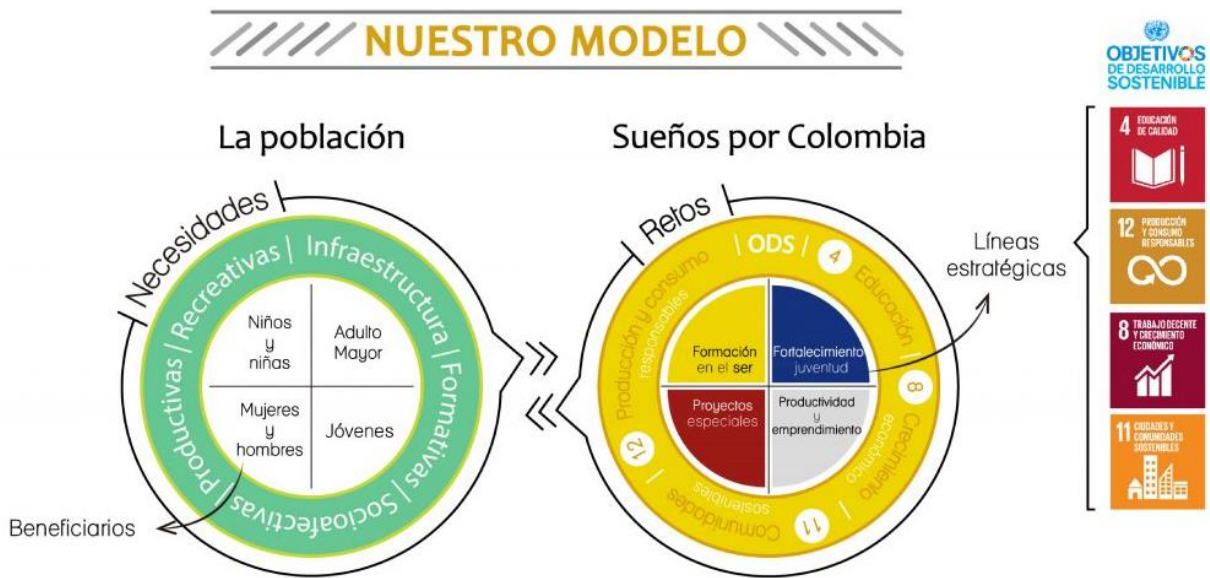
NUESTRO MODELO

OBJETIVOS DE DESARROLLO SOSTENIBLE

La población

Necesidades

Recreativas | Infraestructura | Formativas | Socioafectivas | Productivas

Niños y niñas

Adulto Mayor

Mujeres y hombres

Jóvenes

Beneficiarios

Sueños por Colombia

Retos

ODS

4 Educación

8 Crecimiento económico

11 Comunidades sostenibles

12 Producción y consumo responsables

Formación en el ser

Fortalecimiento juventud

Proyectos especiales

Productividad y emprendimiento

Líneas estratégicas

4 EDUCACIÓN DE CALIDAD

12 PRODUCCIÓN Y CONSUMO RESPONSABLES

8 TRABAJO DECENTE Y CRECIMIENTO ECONÓMICO

11 CIUDADES Y COMUNIDADES SOSTENIBLES